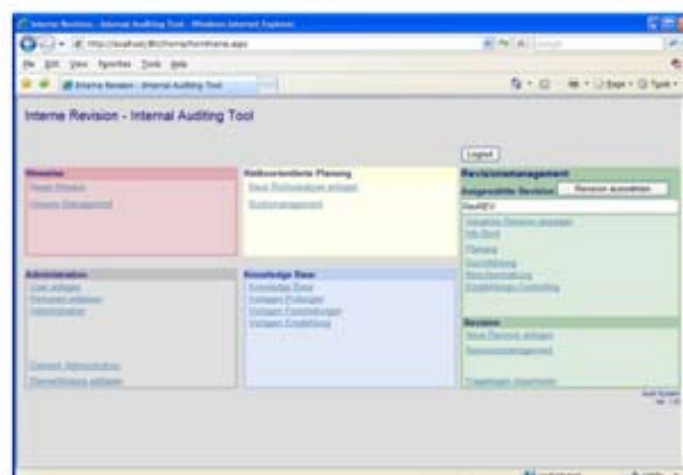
Interne Revision - Internal Auditing Tool - Windows Internet Explorer

http://localhost/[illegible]/home/loinframe.aspx

File Edit View Favorites Tools Help

Interne Revision - Internal Auditing Tool

Page • Tools •

Interne Revision - Internal Auditing Tool

Logout

Hinweise
Neuer Hinweis
Hinweis Management

Risikoorientierte Planung
Neue Risikoanalyse anlegen
Risikomanagement

Revisionsmanagement
Ausgewählte Revision
Revision auswählen
DevREV
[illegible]
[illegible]
Planung
Durchführung
Berichterstattung
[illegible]

Administration
User anlegen
Personen anlegen
Administration
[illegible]
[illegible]

Knowledge Base
Knowledge Base
Vorlagen Prüfungen
Vorlagen Feststellungen
Vorlagen Empfehlung

Revision
Neue Revision anlegen
Revisionsmanagement
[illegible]

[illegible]